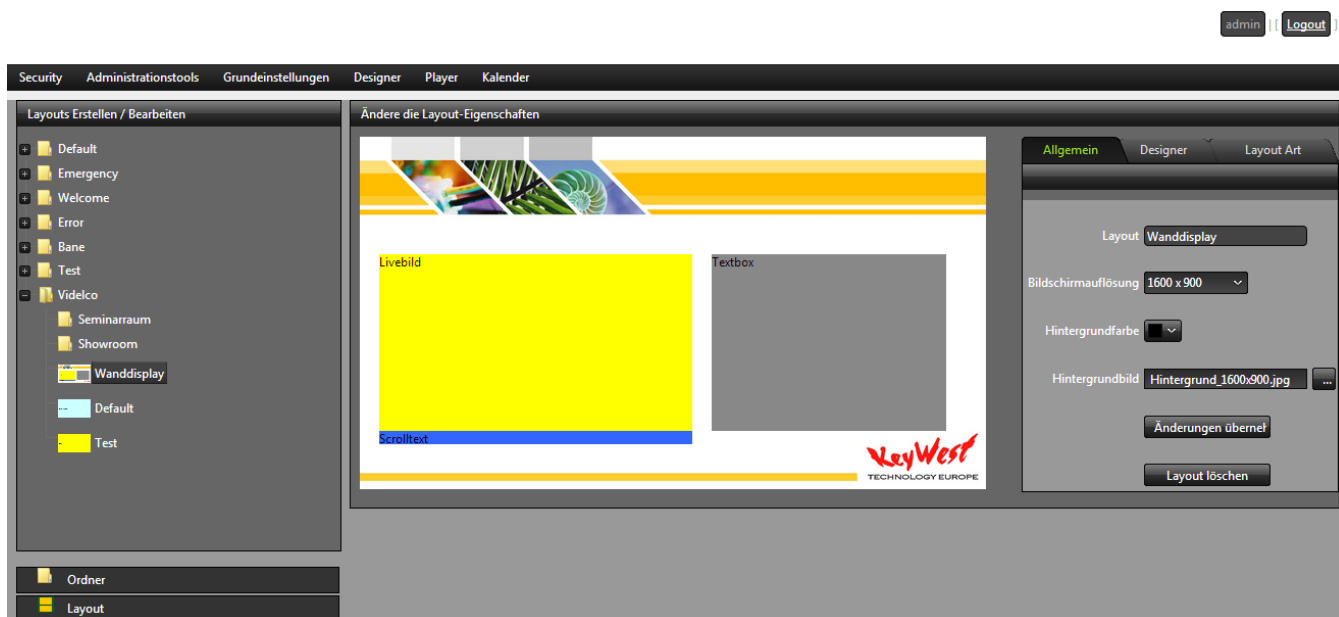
admin | [ Logout ]

Security Administrationstools Grundeinstellungen Designer Player Kalender

Layouts Erstellen / Bearbeiten

Default
Emergency
Welcome
Error
Bane
Test
Videlco
Seminarraum
Showroom
Wanddisplay
Default
Test

Ordner
Layout

Ändere die Layout-Eigenschaften

Livebild
Textbox
Scrolltext
KeyWest
TECHNOLOGY EUROPE

Allgemein Designer Layout Art

Layout Wanddisplay
Bildschirmauflösung 1600 x 900
Hintergrundfarbe
Hintergrundbild Hintergrund_1600x900.jpg ...
Änderungen überne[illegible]
Layout löschen